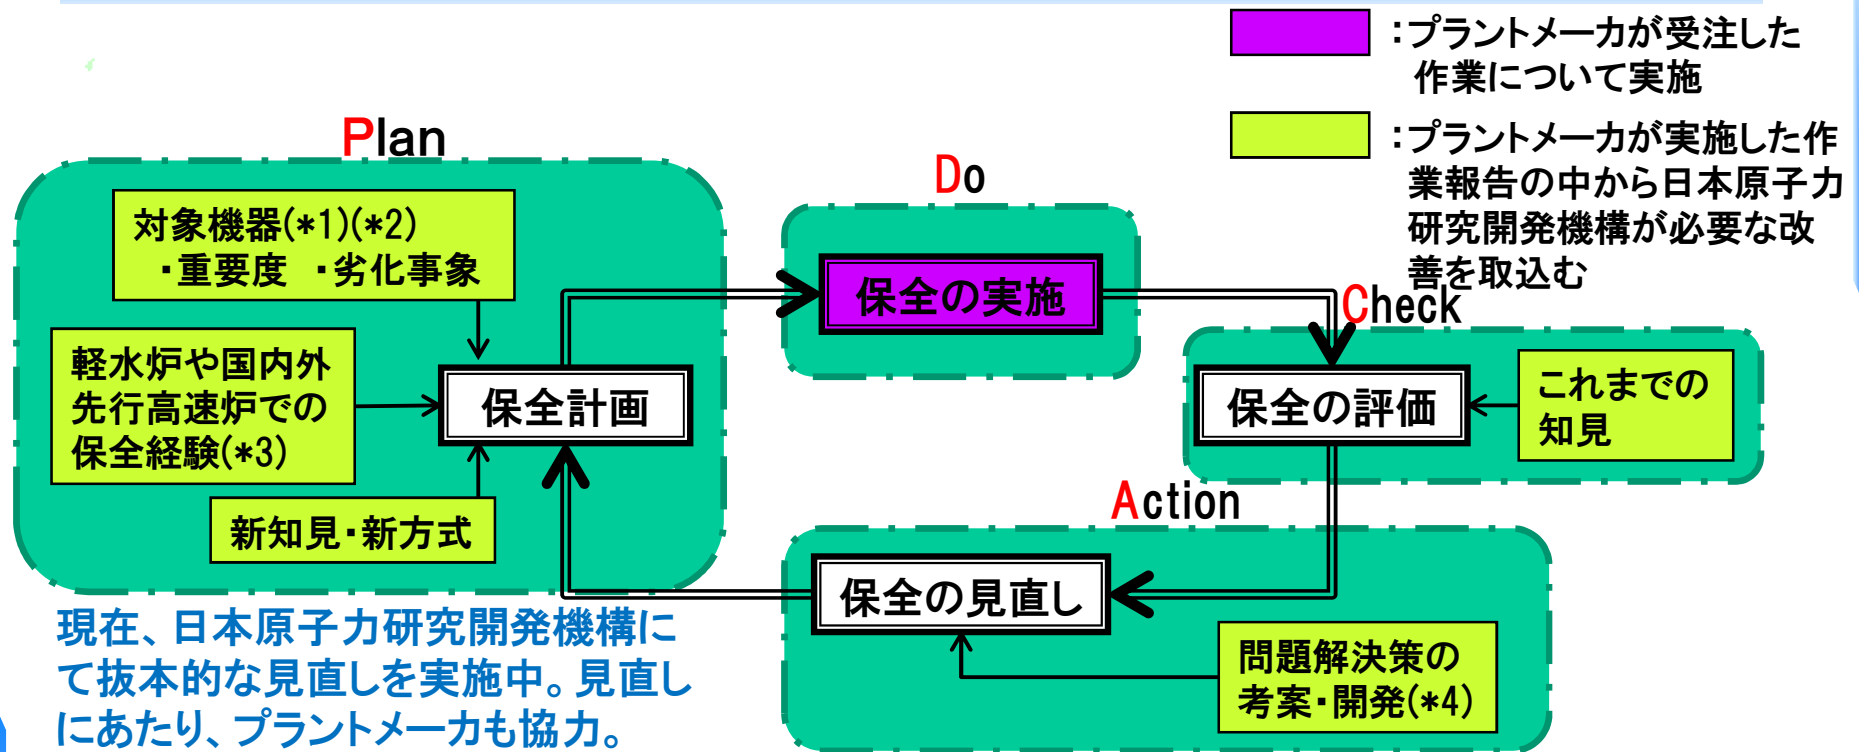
:プラントメーカが受注した作業について実施

:プラントメーカが実施した作業報告の中から日本原子力研究開発機構が必要な改善を取込む

Plan

対象機器(*1)(*2)
・重要度 ・劣化事象

軽水炉や国内外先行高速炉での保全経験(*3)

保全計画

新知見・新方式

Do

保全の実施

Check

保全の評価

これまでの知見

Action

保全の見直し

問題解決策の考案・開発(*4)

現在、日本原子力研究開発機構にて抜本的な見直しを実施中。見直しにあたり、プラントメーカも協力。